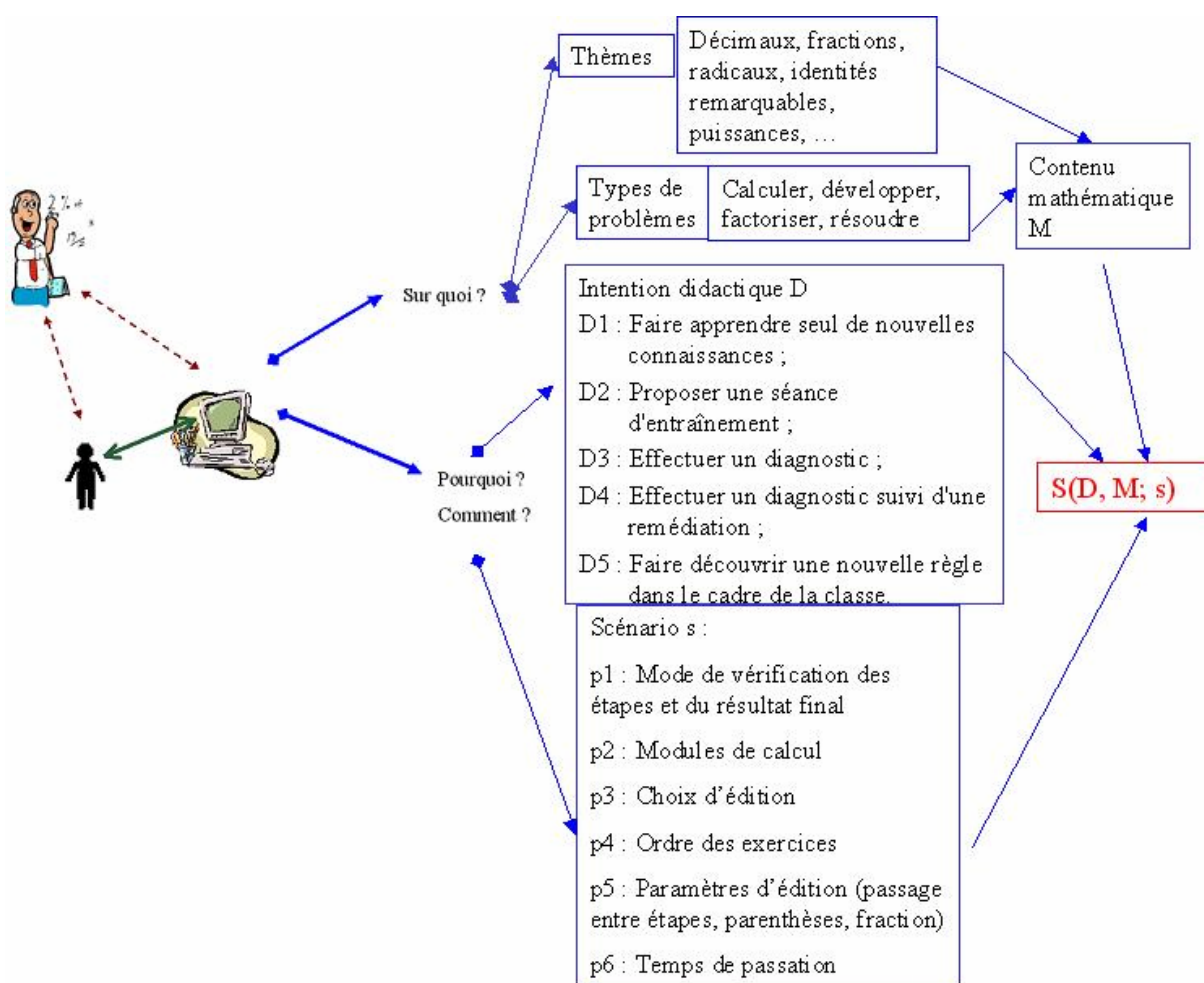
Thèmes

Décimaux, fractions, radicaux, identités remarquables, puissances, …

Types de problèmes

Calculer, développer, factoriser, résoudre

Contenu mathématique M

Sur quoi ?

Intention didactique D

D1 : Faire apprendre seul de nouvelles connaissances ;

D2 : Proposer une séance d'entraînement ;

D3 : Effectuer un diagnostic ;

D4 : Effectuer un diagnostic suivi d'une remédiation ;

D5 : Faire découvrir une nouvelle règle dans le cadre de la classe.

Pourquoi ?

Comment ?

S(D, M; s)

Scénario s :

p1 : Mode de vérification des étapes et du résultat final

p2 : Modules de calcul

p3 : Choix d'édition

p4 : Ordre des exercices

p5 : Paramètres d'édition (passage entre étapes, parenthèses, fraction)

p6 : Temps de passation